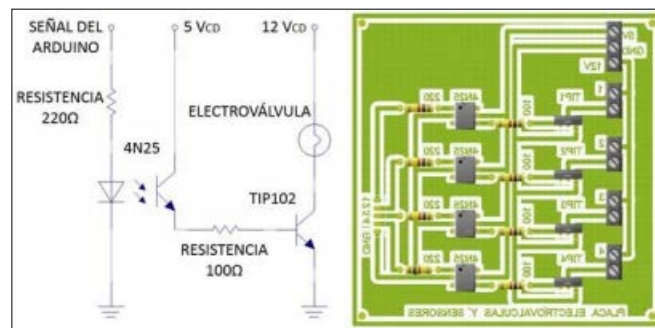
SEÑAL DEL ARDUINO

5 VCD

12 VCD

RESISTENCIA 220Ω

ELECTROVÁLVULA

4N25

TIP102

RESISTENCIA 100Ω

5V
GND
12V
1
2
3
4
220
4N25
100
TIP1
220
4N25
100
TIP2
220
4N25
100
TIP3
220
4N25
100
TIP4
1 2 3 4 GND
PLACA ELECTROVALVULAS Y SENSORES